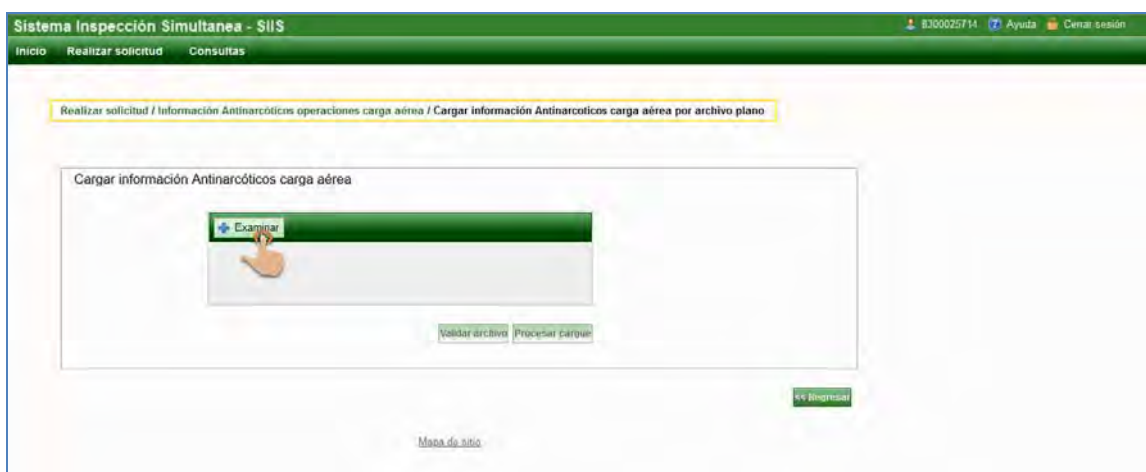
Sistema Inspección Simultanea - SIIS

8300025714 Ayuda Cerrar sesión

Inicio Realizar solicitud Consultas

Realizar solicitud / Información Antinarcóticos operaciones carga aérea / Cargar información Antinarcoticos carga aérea por archivo plano

Cargar información Antinarcóticos carga aérea

Examinar

Validar archivo Procesar cargue

<< Regresar

Mapa de sitio